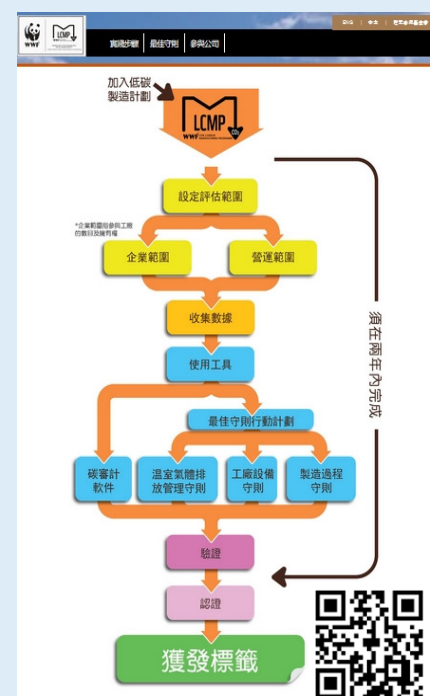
WWF LCMP

實踐步驟 | 最佳守則 | 參與公司

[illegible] | 中文 | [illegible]

加入低碳製造計劃

LCMP
WWF

設定評估範圍

*企業範圍包參與工廠的數目及擁有權

企業範圍

營運範圍

收集數據

使用工具

最佳守則行動計劃

碳審計軟件

溫室氣體排放管理守則

工廠設備守則

製造過程守則

驗證

認證

獲發標籤

須在兩年內完成